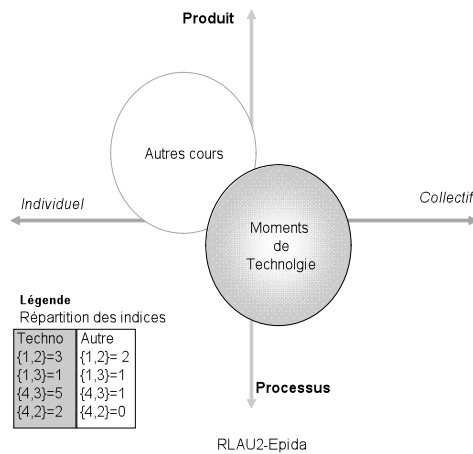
Produit

Autres cours

Individuel

Collectif

Moments de Technolgie

Légende
Répartition des indices

| Techno | Autre |
|---|---|
| {1,2}=3 | {1,2}= 2 |
| {1,3}=1 | {1,3}=1 |
| {4,3}=5 | {4,3}=1 |
| {4,2}=2 | {4,2}=0 |

Processus

RLAU2-Epida